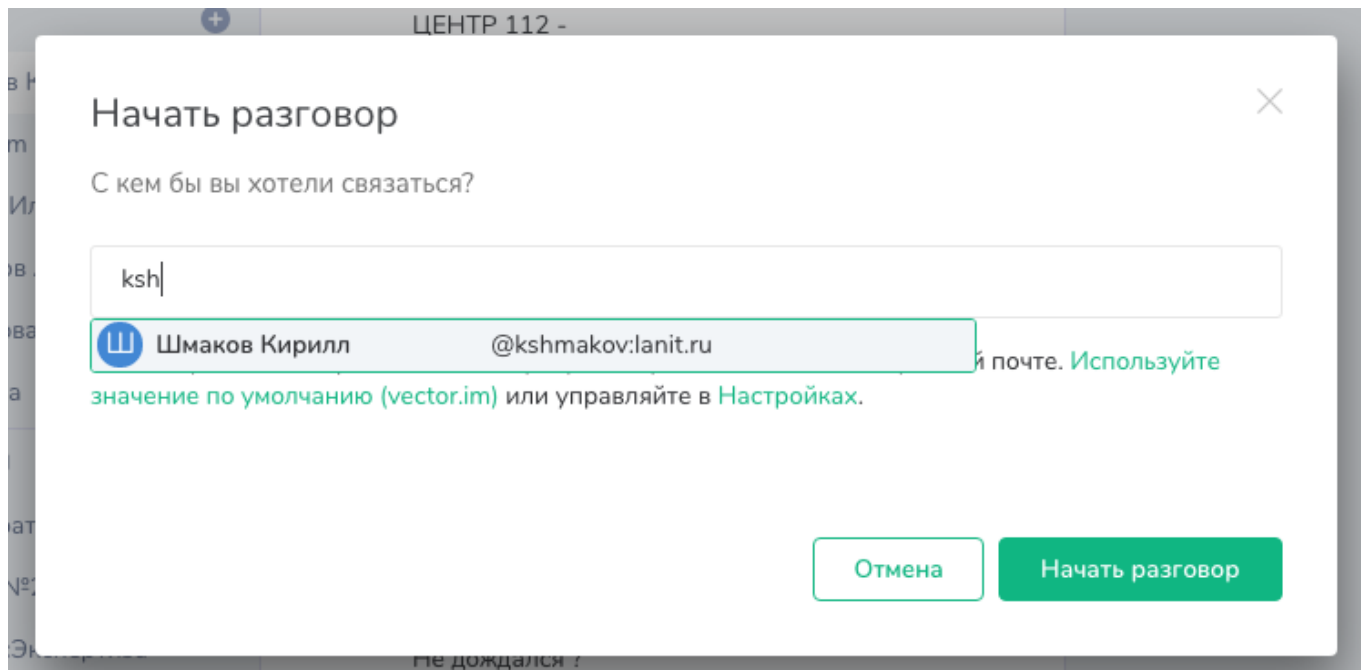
ЦЕНТР 112 -

Начать разговор

С кем бы вы хотели связаться?

ksh

Ш Шмаков Кирилл @kshmakov:lanit.ru

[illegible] й почте. Используйте значение по умолчанию (vector.im) или управляйте в Настройках.

Отмена

Начать разговор

Не дождался ?